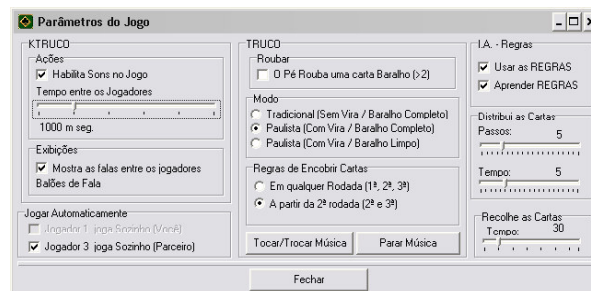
Parâmetros do Jogo

KTRUCO
Ações
Habilita Sons no Jogo
Tempo entre os Jogadores
1000 m seg.
Exibições
Mostra as falas entre os jogadores
Balões de Fala

Jogar Automaticamente
Jogador 1 joga Sozinho (Você)
Jogador 3 joga Sozinho (Parceiro)

TRUCO
Roubar
O Pé Rouba uma carta Baralho (>2)
Modo
Tradicional (Sem Vira / Baralho Completo)
Paulista (Com Vira / Baralho Completo)
Paulista (Com Vira / Baralho Limpo)
Regras de Encobrir Cartas
Em qualquer Rodada (1ª, 2ª, 3ª)
A partir da 2ª rodada (2ª e 3ª)

Tocar/Trocar Música
Parar Música

I.A. - Regras
Usar as REGRAS
Aprender REGRAS

Distribui as Cartas
Passos: 5
Tempo: 5

Recolhe as Cartas
Tempo: 30

Fechar